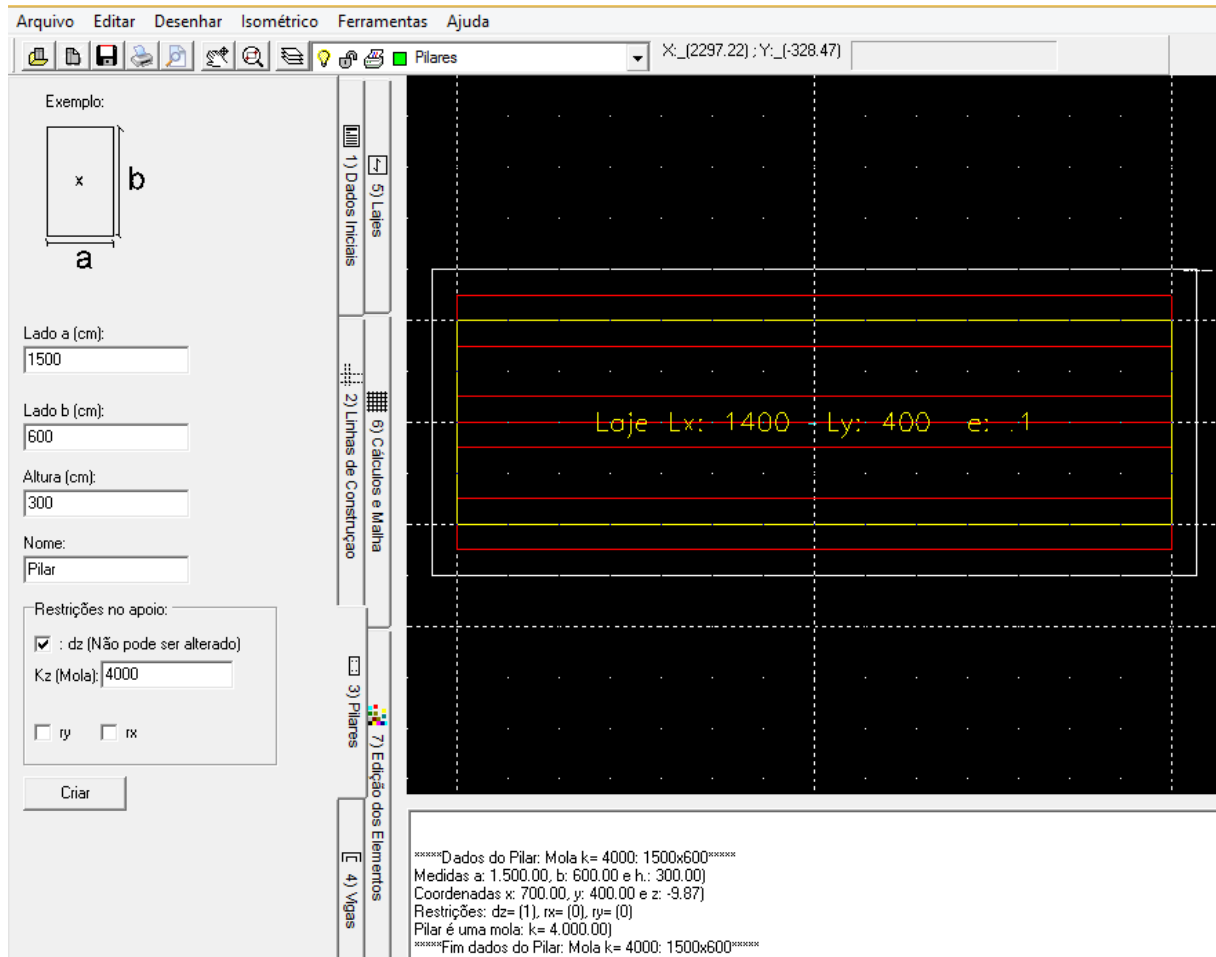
Arquivo Editar Desenhar Isométrico Ferramentas Ajuda

Pilares

X:_(2297.22) ; Y:_(-328.47)

Exemplo:

x

b

a

Lado a (cm):
1500

Lado b (cm):
600

Altura (cm):
300

Nome:
Pilar

Restrições no apoio:

: dz (Não pode ser alterado)

Kz (Mola): 4000

ry rx

Criar

1) Dados Iniciais

5) Lajes

2) Linhas de Construção

6) Cálculos e Malha

3) Pilares

7) Edição dos Elementos

4) Vigas

Laje Lx: 1400 - Ly: 400 e: 1

*****Dados do Pilar: Mola k= 4000: 1500x600*****
Medidas a: 1.500.00, b: 600.00 e h.: 300.00)
Coordenadas x: 700.00, y: 400.00 e z: -9.87)
Restrições: dz= (1), rx= (0), ry= (0)
Pilar é uma mola: k= 4.000.00)
*****Fim dados do Pilar: Mola k= 4000: 1500x600*****